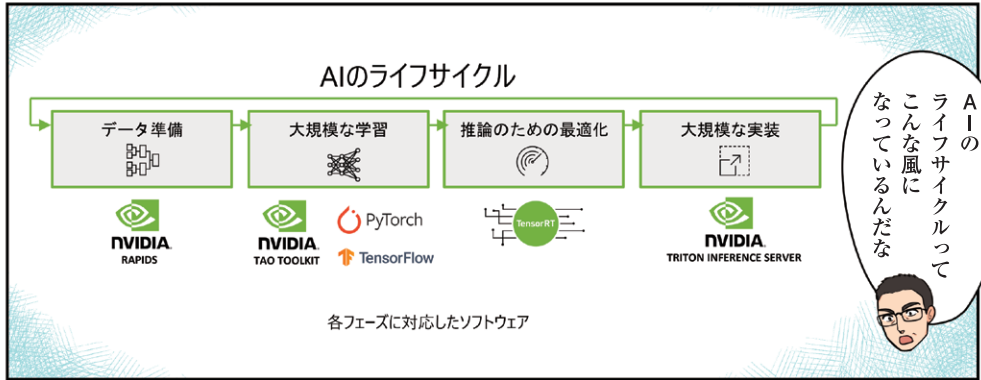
AIのライフサイクル

データ準備

大規模な学習

推論のための最適化

大規模な実装

NVIDIA
RAPIDS

NVIDIA
TAO TOOLKIT

PyTorch

TensorFlow

TensorRT

NVIDIA
TRITON INFERENCE SERVER

各フェーズに対応したソフトウェア

AIのライフサイクルってこんな風になっているんだな